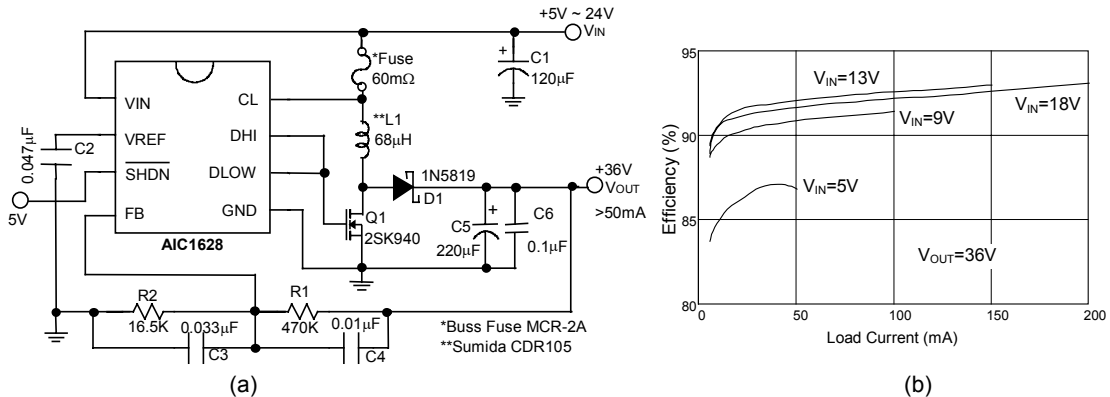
+5V ~ 24V
$V_{IN}$
*Fuse
60mΩ
C1
120μF
VIN
CL
VREF
DHI
$\overline{SHDN}$
DLOW
FB
GND
AIC1628
0.047μF
C2
5V
**L1
68μH
1N5819
D1
+36V
$V_{OUT}$
>50mA
Q1
2SK940
C5
220μF
C6
0.1μF
R2
16.5K
0.033μF
C3
R1
470K
0.01μF
C4
*Buss Fuse MCR-2A
**Sumida CDR105
(a)

95
90
85
80
$V_{IN}$=13V
$V_{IN}$=9V
$V_{IN}$=18V
$V_{IN}$=5V
$V_{OUT}$=36V
Efficiency (%)
0
50
100
150
200
Load Current (mA)
(b)